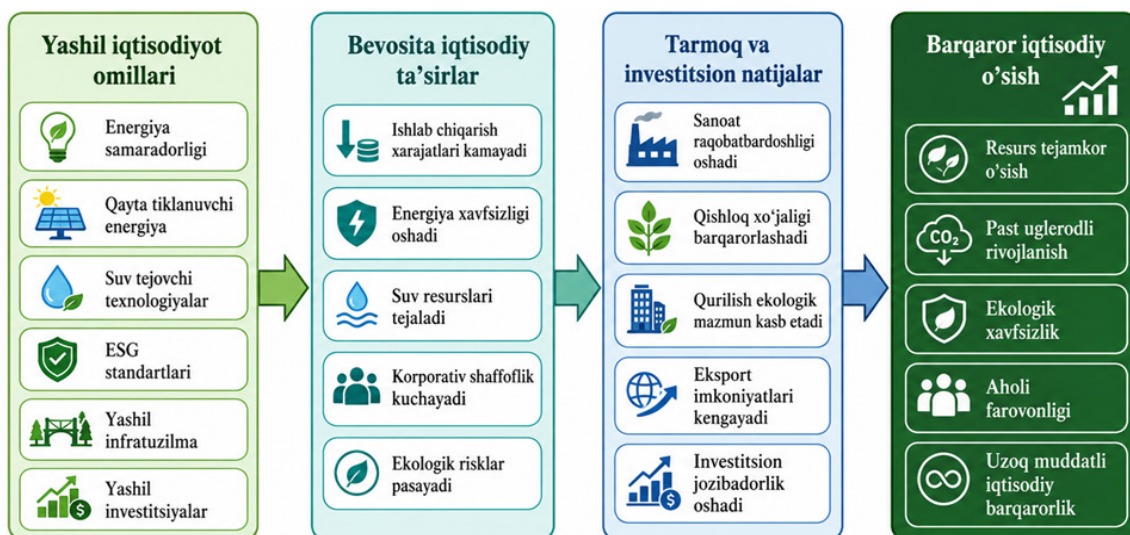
Yashil iqtisodiyot omillari

Energiya samaradorligi

Qayta tiklanuvchi energiya

Suv tejovchi texnologiyalar

ESG standartlari

Yashil infratuzilma

Yashil investitsiyalar

Bevosita iqtisodiy ta’sirlar

Ishlab chiqarish xarajatlari kamayadi

Energiya xavfsizligi oshadi

Suv resurslari tejaladi

Korporativ shaffoflik kuchayadi

Ekologik risklar pasayadi

Tarmoq va investitsion natijalar

Sanoat raqobatbardoshligi oshadi

Qishloq xo‘jaligi barqarorlashadi

Qurilish ekologik mazmun kasb etadi

Eksport imkoniyatlari kengayadi

Investitsion jozibadorlik oshadi

Barqaror iqtisodiy o’sish

Resurs tejamkor o’sish

CO2

Past uglerodli rivojlanish

Ekologik xavfsizlik

Aholi farovonligi

Uzoq muddatli iqtisodiy barqarorlik